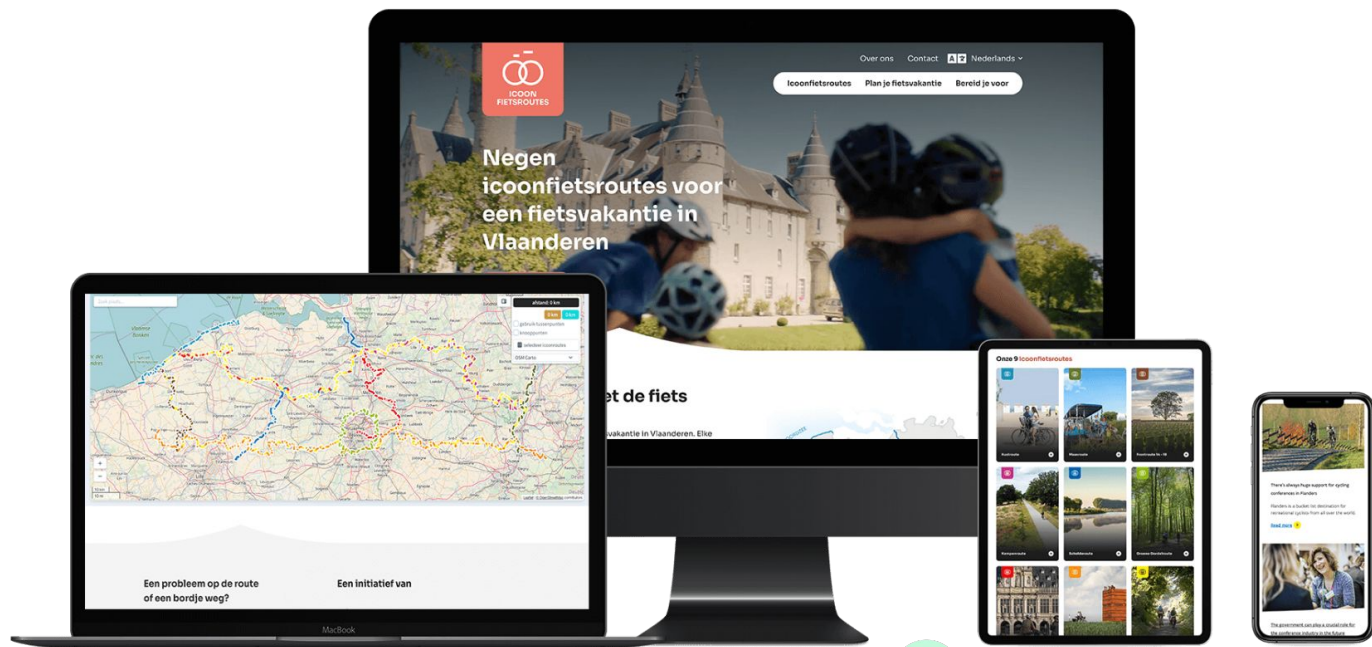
ICOON FIETSROUTES

Over ons Contact Nederlands

Icoonfietsroutes Plan je fietsvakantie Bereid je voor

Negen icoonfietsroutes voor een fietsvakantie in Vlaanderen

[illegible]et de fiets

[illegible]vakantie in Vlaanderen. Elke

afstand: 0 km

knooppunten

selecteer icoonroute

OSM Carto

Een probleem op de route of een bordje weg?

Een initiatief van

MacBook

Onze 9 icoonfietsroutes

There's always huge support for cycling conferences in Flanders.

Read more

The government can play a crucial role for the conference industry in the future